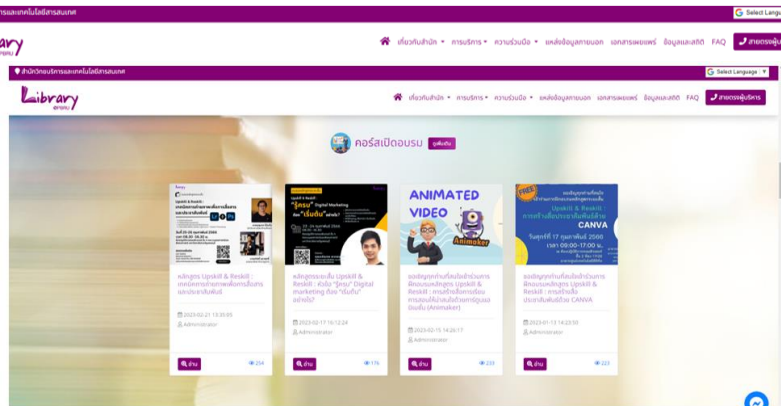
รและเทคโนโลยีสารสนเทศ
Select Language

Library
สสวทบ

เกี่ยวกับสำนัก ▾ การบริการ ▾ ความร่วมมือ ▾ แหล่งข้อมูลภายนอก เอกสารเผยแพร่ ข้อมูลและสถิติ FAQ สายตรงผู้บริหาร

สำนักวิทยบริการและเทคโนโลยีสารสนเทศ
Select Language ▼

Library
สสวทบ

เกี่ยวกับสำนัก ▾ การบริการ ▾ ความร่วมมือ ▾ แหล่งข้อมูลภายนอก เอกสารเผยแพร่ ข้อมูลและสถิติ FAQ สายตรงผู้บริหาร

คอร์สเปิดอบรม ดูทั้งหมด

Upskill & Reskill : เทคนิคการทำภาพเพื่อการสื่อสารและประชาสัมพันธ์

หลักสูตร Upskill & Reskill : เทคนิคการทำภาพเพื่อการสื่อสารและประชาสัมพันธ์
2023-02-21 13:35:05
Administrator
อ่าน 254

Upskill & Reskill : "ใครๆ" Digital Marketing ต้อง "เริ่มต้น" อย่างไร?

หลักสูตรระยะสั้น Upskill & Reskill : หัวข้อ "ใครๆ" Digital Marketing ต้อง "เริ่มต้น" อย่างไร?
2023-02-17 16:12:24
Administrator
อ่าน 176

ANIMATED VIDEO
Animaker

ขอเชิญบุคลากรเข้าร่วมการฝึกอบรมหลักสูตร Upskill & Reskill : การสร้างสื่อการเรียนการสอนให้น่าสนใจด้วยการ์ตูนแอนิเมชัน (Animaker)
2023-02-15 14:26:17
Administrator
อ่าน 233

FREE
Upskill & Reskill : การสร้างสื่อประชาสัมพันธ์ด้วย CANVA
วันศุกร์ที่ 17 กุมภาพันธ์ 2566
เวลา 09:00-17:00 น.

ขอเชิญบุคลากรเข้าร่วมการฝึกอบรมหลักสูตร Upskill & Reskill : การสร้างสื่อประชาสัมพันธ์ด้วย CANVA
2023-01-13 14:03:50
Administrator
อ่าน 223